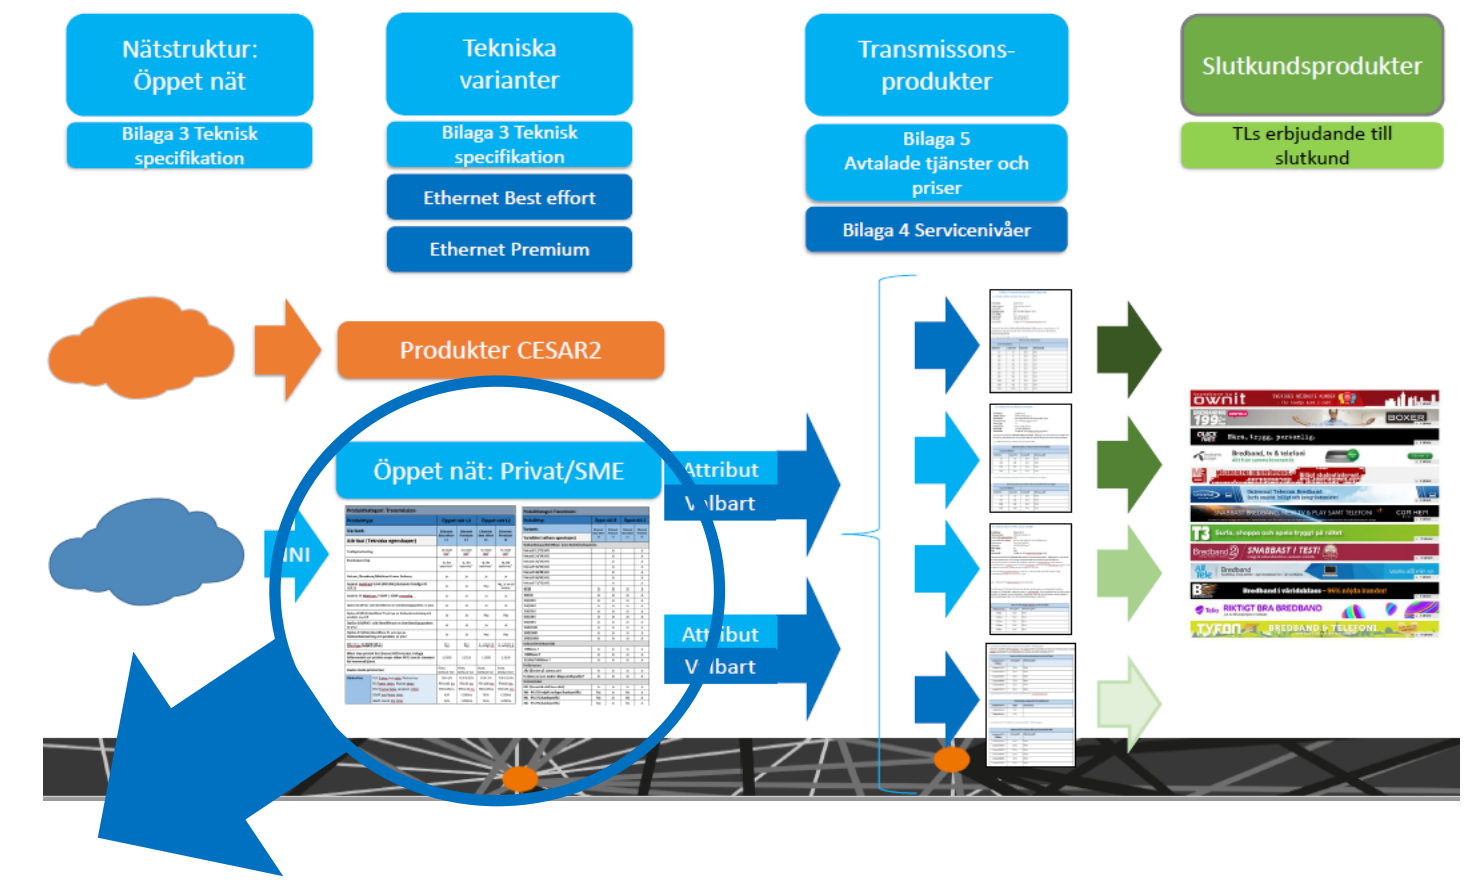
Nätstruktur: Öppet nät

Bilaga 3 Teknisk specifikation

Tekniska varianter

Bilaga 3 Teknisk specifikation

Ethernet Best effort

Ethernet Premium

Transmissonsprodukter

Bilaga 5 Avtalade tjänster och priser

Bilaga 4 Servicenivåer

Slutkundsprodukter

TLs erbjudande till slutkund

Produkter CESAR2

Öppet nät: Privat/SME

Attribut

V lbart

Att ibut

V lbart

NI

ownit

199:-

BOXER

Bredband, tv & telefoni

T3

Bredband2

SNABBAST I TEST!

Telia

RIKTIGT BRA BREDBAND

TYFON

BREDBAND & TELEFONI